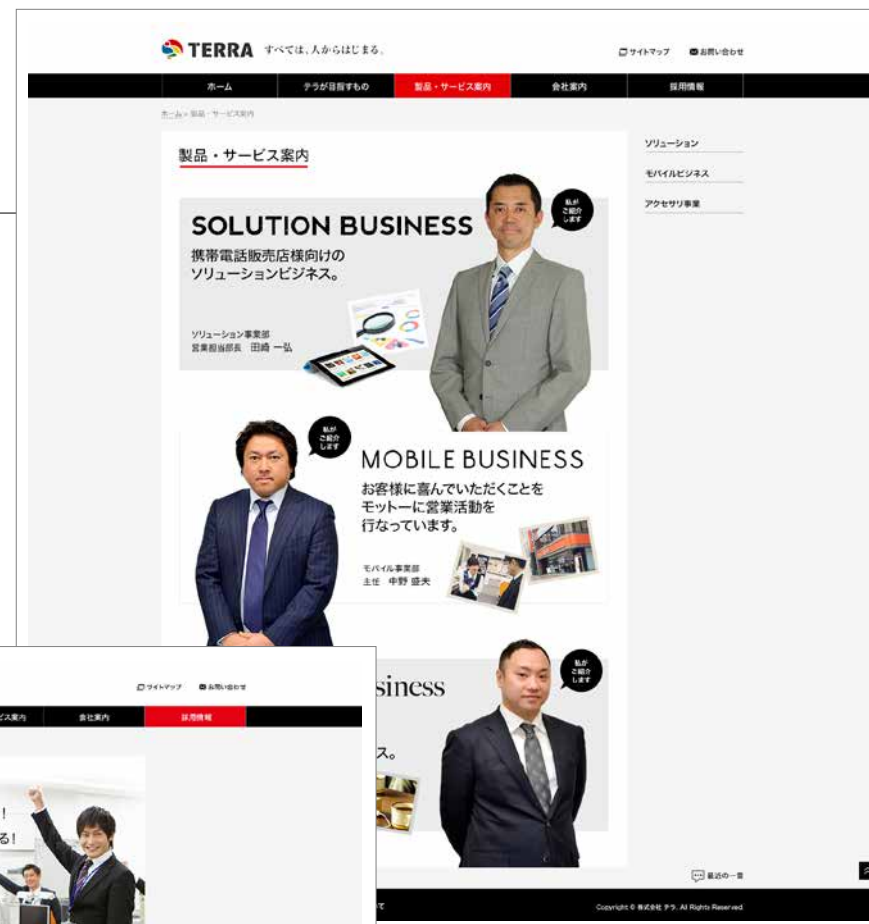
TERRA すべては、人からはじまる。

サイトマップ　お問い合わせ

ホーム　テラが目指すもの　製品・サービス案内　会社案内　採用情報

ホーム > 製品・サービス案内

製品・サービス案内

ソリューション
モバイルビジネス
アクセサリ事業

SOLUTION BUSINESS
携帯電話販売店様向けのソリューションビジネス。

私がご紹介します

ソリューション事業部
営業担当部長　田崎 一弘

私がご紹介します

MOBILE BUSINESS
お客様に喜んでいただくことをモットーに営業活動を行なっています。

モバイル事業部
主任　中野 盛夫

私がご紹介します

siness

ス。

サイトマップ　お問い合わせ

ス案内　会社案内　採用情報

!
る!

最近の一言

て

Copyright © 株式会社 テラ. All Rights Reserved